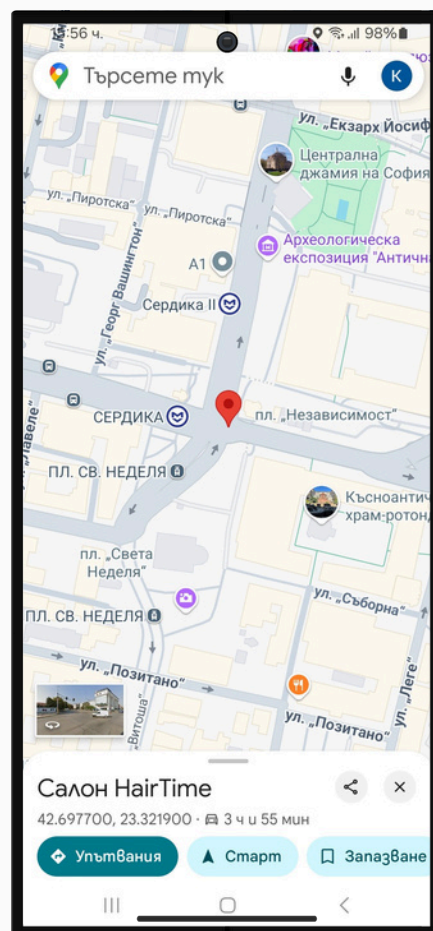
1:56 ч. 98%

Търсете тук

K

ул. „Екзарх Йосиф

Централна джамия на София

ул. „Пиротска"

ул. „Пиротска"

Археологическа експозиция "Антична

A1

ул. „Георг Вашингтон"

Сердика II

СЕРДИКА

пл. „Независимост"

ул. „Лавеле"

ПЛ. СВ. НЕДЕЛЯ

Късноантич храм-ротонд

пл. „Света Неделя"

ПЛ. СВ. НЕДЕЛЯ

ул. „Съборна"

ул. „Позитано"

ул. „Леге"

Витоша

ул. „Позитано"

Салон HairTime

42.697700, 23.321900 · 3 ч и 55 мин

Упътвания

Старт

Запазване